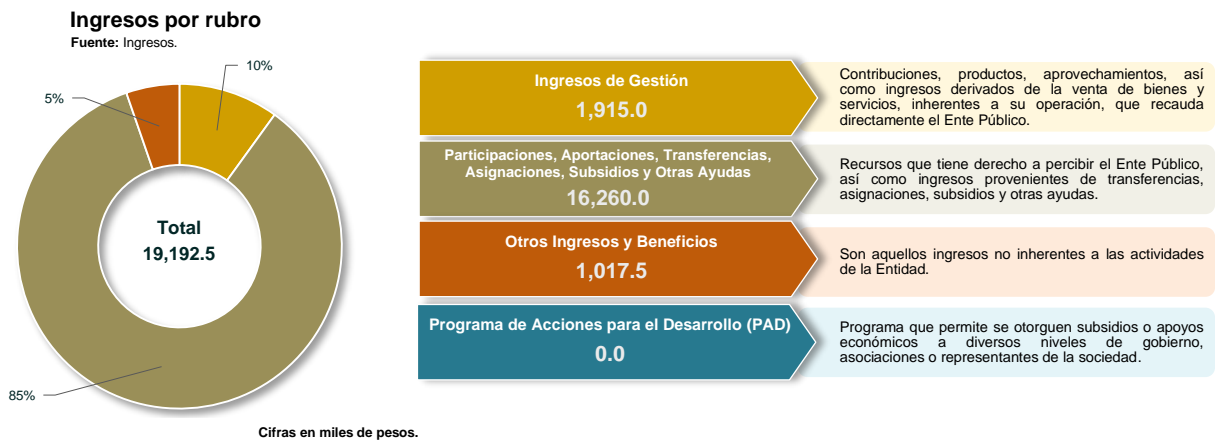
Ingresos por rubro
Fuente: Ingresos.

10%
5%
Total
19,192.5
85%

Ingresos de Gestión
1,915.0

Contribuciones, productos, aprovechamientos, así como ingresos derivados de la venta de bienes y servicios, inherentes a su operación, que recauda directamente el Ente Público.

Participaciones, Aportaciones, Transferencias, Asignaciones, Subsidios y Otras Ayudas
16,260.0

Recursos que tiene derecho a percibir el Ente Público, así como ingresos provenientes de transferencias, asignaciones, subsidios y otras ayudas.

Otros Ingresos y Beneficios
1,017.5

Son aquellos ingresos no inherentes a las actividades de la Entidad.

Programa de Acciones para el Desarrollo (PAD)
0.0

Programa que permite se otorguen subsidios o apoyos económicos a diversos niveles de gobierno, asociaciones o representantes de la sociedad.

Cifras en miles de pesos.